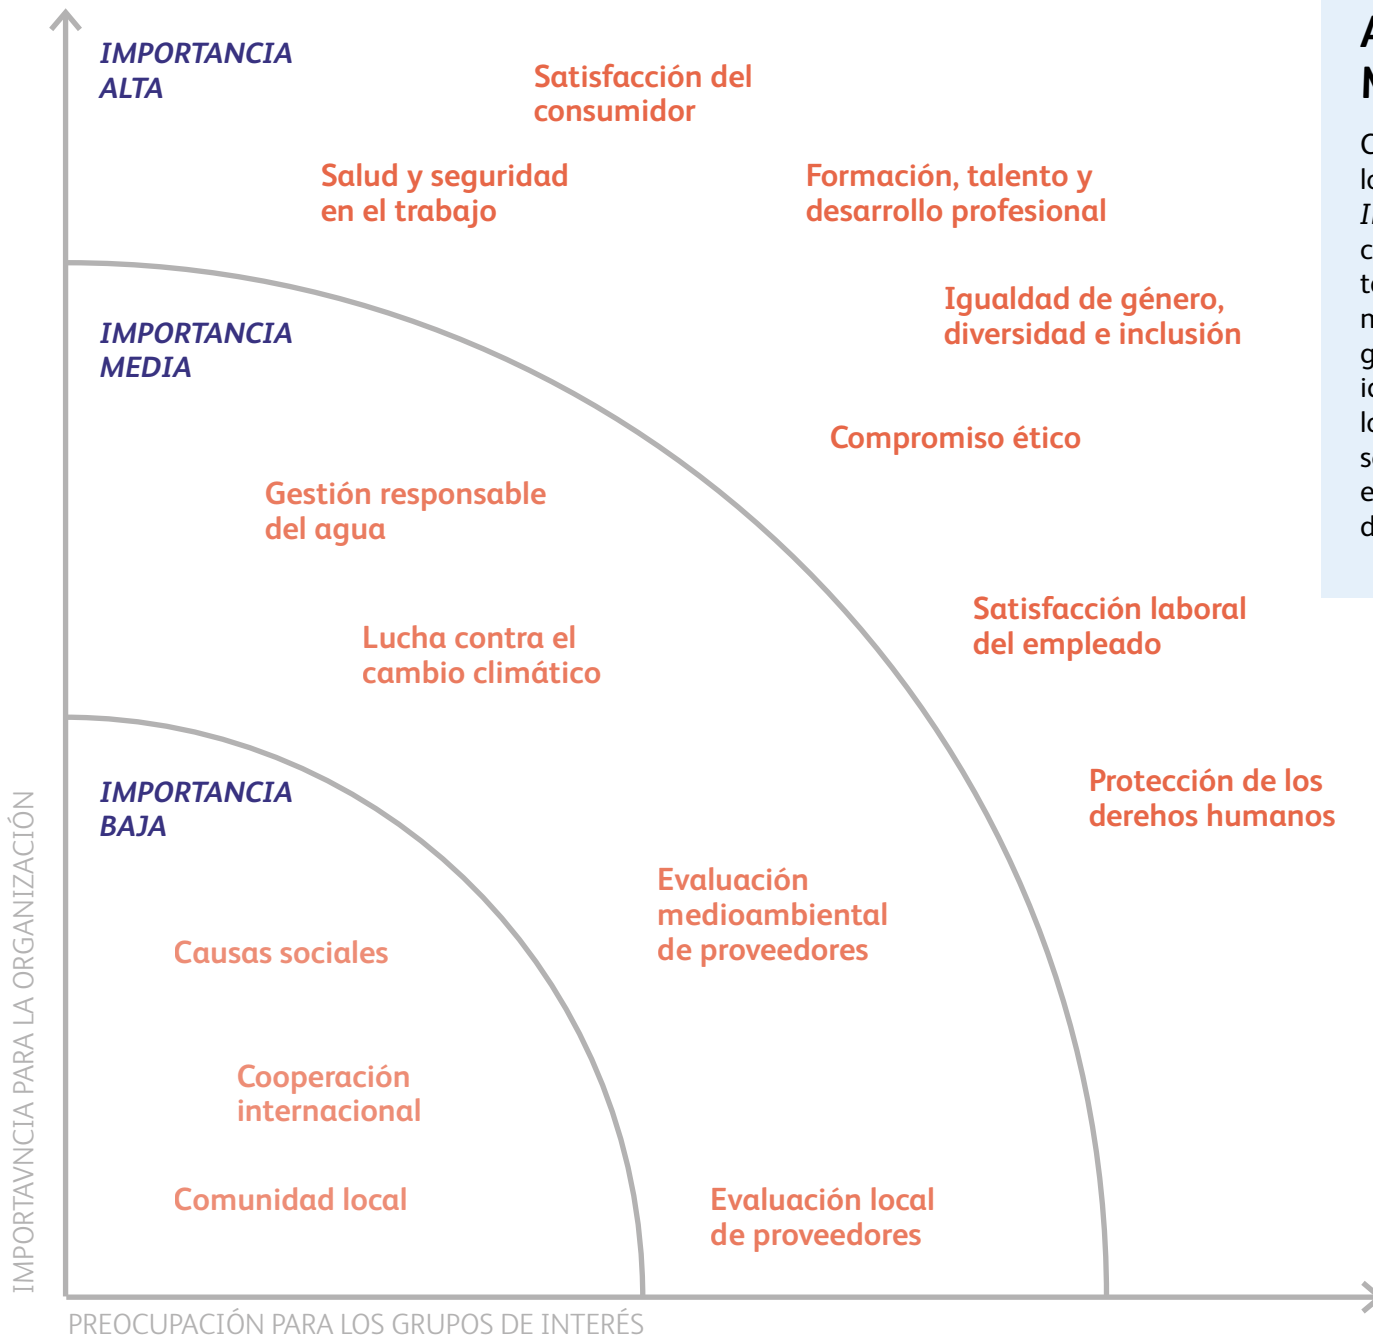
IMPORTANCIA ALTA

Satisfacción del consumidor

Salud y seguridad en el trabajo

Formación, talento y desarrollo profesional

Igualdad de género, diversidad e inclusión

IMPORTANCIA MEDIA

Compromiso ético

Gestión responsable del agua

Lucha contra el cambio climático

Satisfacción laboral del empleado

Protección de los derehos humanos

IMPORTANCIA BAJA

Evaluación medioambiental de proveedores

Causas sociales

Cooperación internacional

Comunidad local

Evaluación local de proveedores

IMPORTAVNCIA PARA LA ORGANIZACIÓN

PREOCUPACIÓN PARA LOS GRUPOS DE INTERÉS

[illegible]